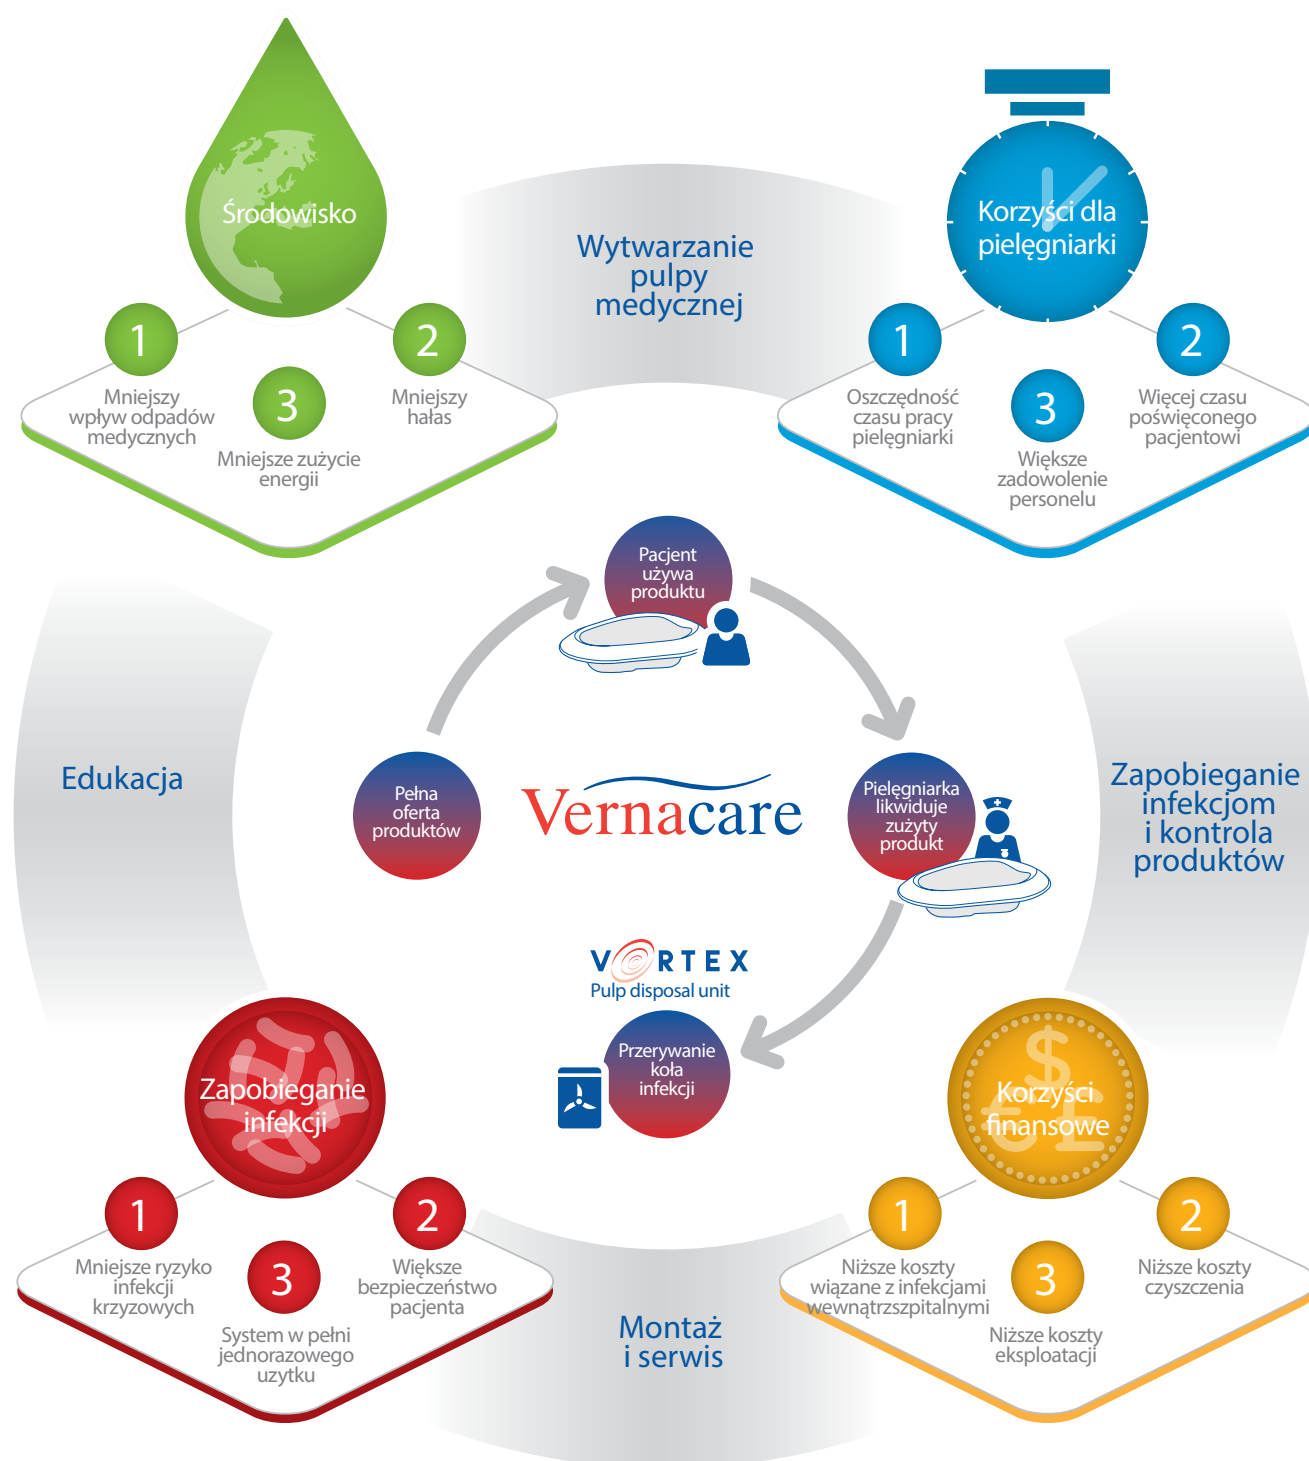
Środowisko

1
Mniejszy wpływ odpadów medycznych

2
Mniejszy hałas

3
Mniejsze zużycie energii

Wytwarzanie pulpy medycznej

Korzyści dla pielęgniarki

1
Oszczędność czasu pracy pielęgniarki

2
Więcej czasu poświęconego pacjentowi

3
Większe zadowolenie personelu

Pacjent używa produktu

Edukacja

Pełna oferta produktów

Vernacare

Pielęgniarka likwiduje zużyty produkt

Zapobieganie infekcjom i kontrola produktów

VORTEX
Pulp disposal unit

Przerywanie koła infekcji

Zapobieganie infekcji

1
Mniejsze ryzyko infekcji krzyżowych

2
Większe bezpieczeństwo pacjenta

3
System w pełni jednorazowego użytku

Montaż i serwis

Korzyści finansowe

1
Niższe koszty wiązane z infekcjami wewnątrzszpitalnymi

2
Niższe koszty czyszczenia

3
Niższe koszty eksploatacji